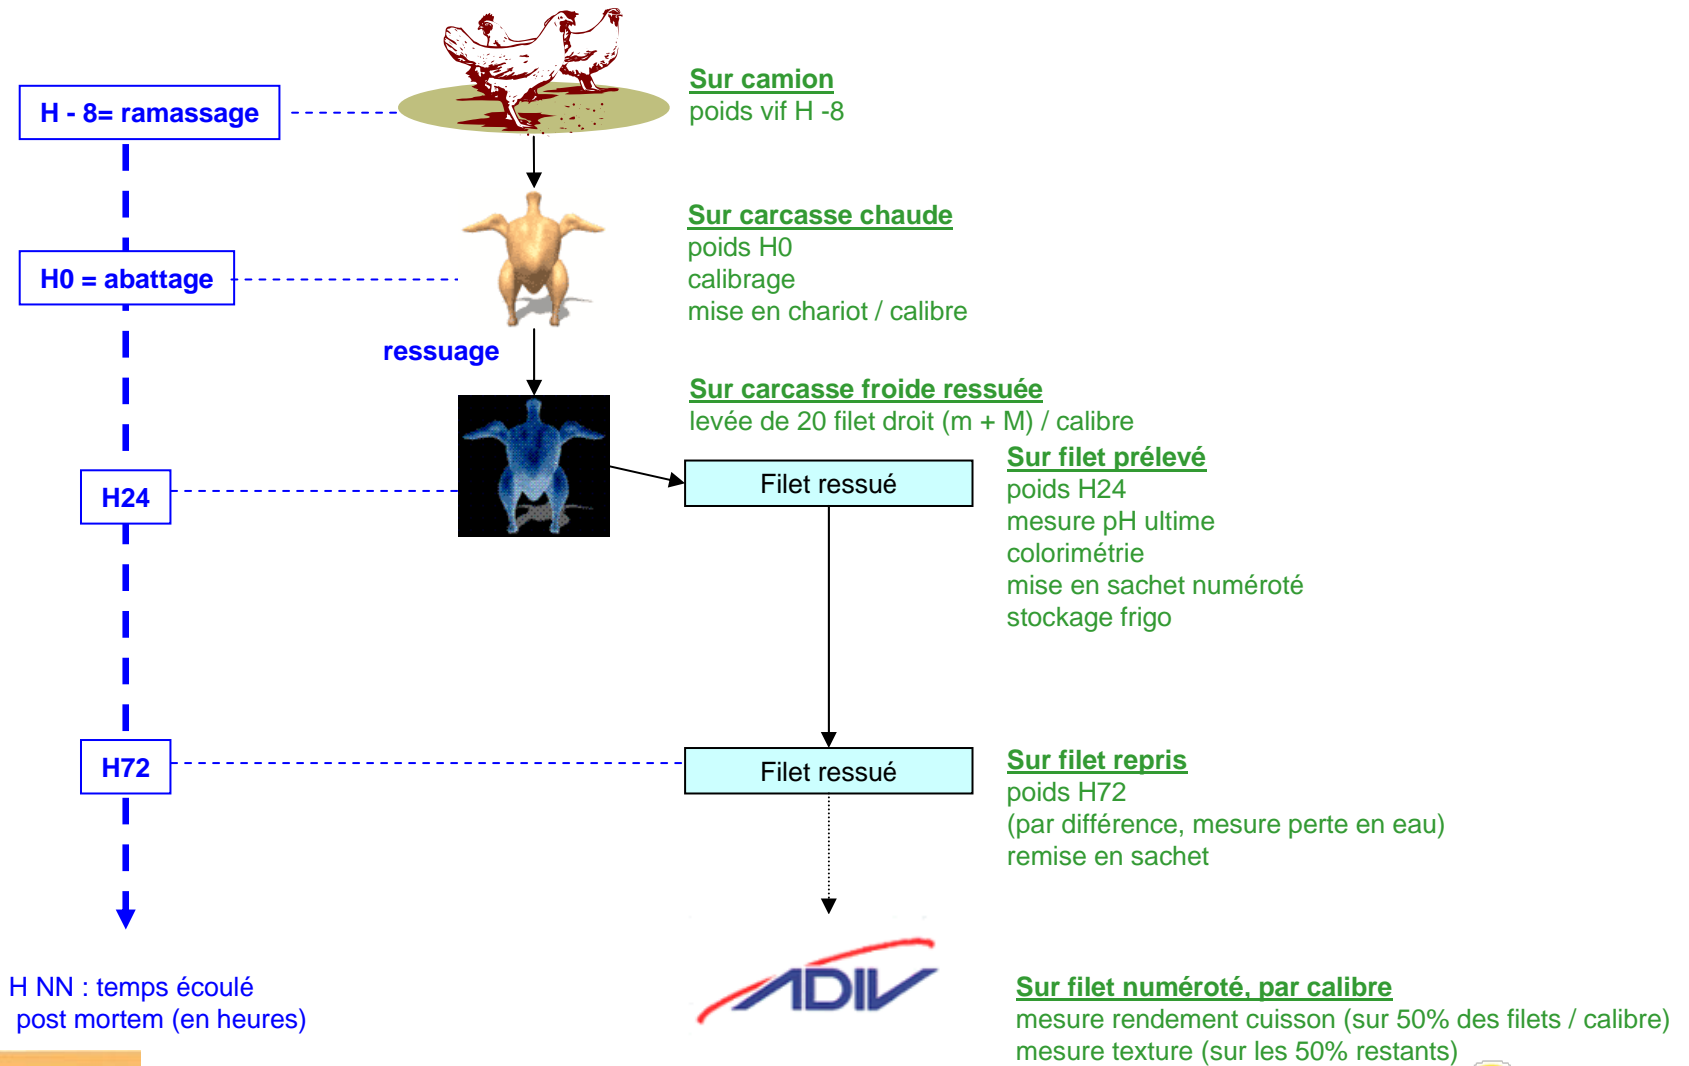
H - 8= ramassage

Sur camion
poids vif H -8

Sur carcasse chaude
poids H0
calibrage
mise en chariot / calibre

H0 = abattage

ressuage

Sur carcasse froide ressuée
levée de 20 filet droit (m + M) / calibre

H24

Filet ressué

Sur filet prélevé
poids H24
mesure pH ultime
colorimétrie
mise en sachet numéroté
stockage frigo

H72

Filet ressué

Sur filet repris
poids H72
(par différence, mesure perte en eau)
remise en sachet

ADIV

H NN : temps écoulé post mortem (en heures)

Sur filet numéroté, par calibre
mesure rendement cuisson (sur 50% des filets / calibre)
mesure texture (sur les 50% restants)